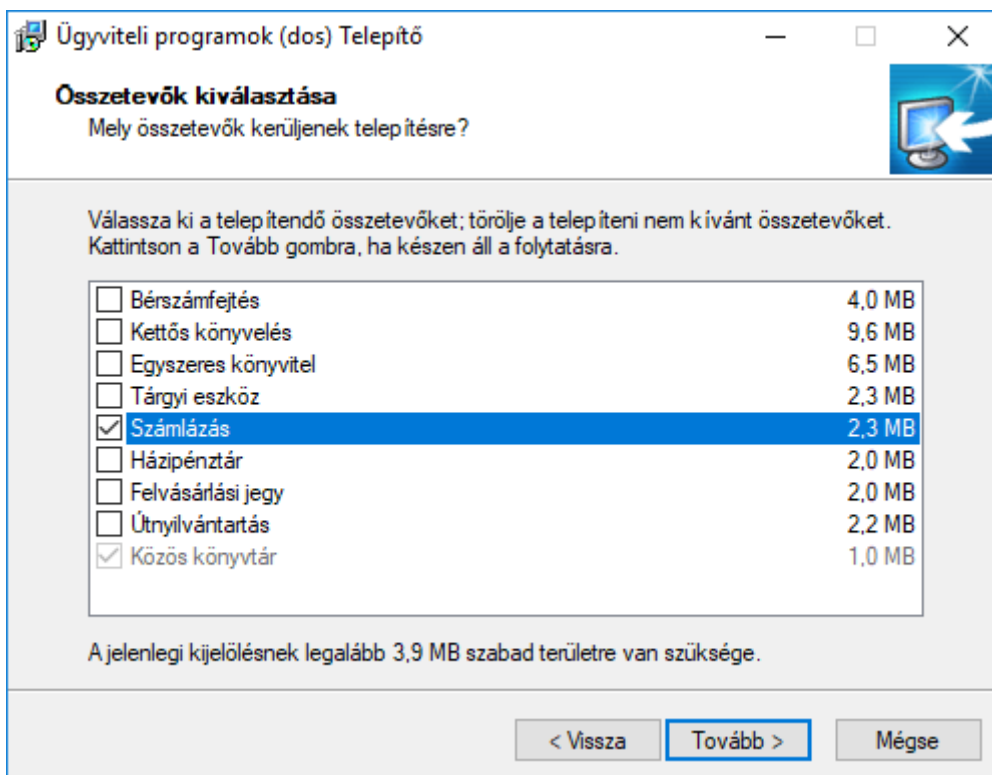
Ügyviteli programok (dos) Telepítő

Összetevők kiválasztása
Mely összetevők kerüljenek telepítésre?

Válassza ki a telepítendő összetevőket; törölje a telepíteni nem kívánt összetevőket. Kattintson a Tovább gombra, ha készen áll a folytatásra.

| | | |
|---|---|---|
| ☐ | Bérszámfejtés | 4,0 MB |
| ☐ | Kettős könyvelés | 9,6 MB |
| ☐ | Egyszeres könyvitel | 6,5 MB |
| ☐ | Tárgyi eszköz | 2,3 MB |
| ☑ | Számlázás | 2,3 MB |
| ☐ | Házipénztár | 2,0 MB |
| ☐ | Felvásárlási jegy | 2,0 MB |
| ☐ | Útnyilvántartás | 2,2 MB |
| ☑ | Közös könyvtár | 1,0 MB |

A jelenlegi kijelölésnek legalább 3,9 MB szabad területre van szüksége.

< Vissza | Tovább > | Mégse